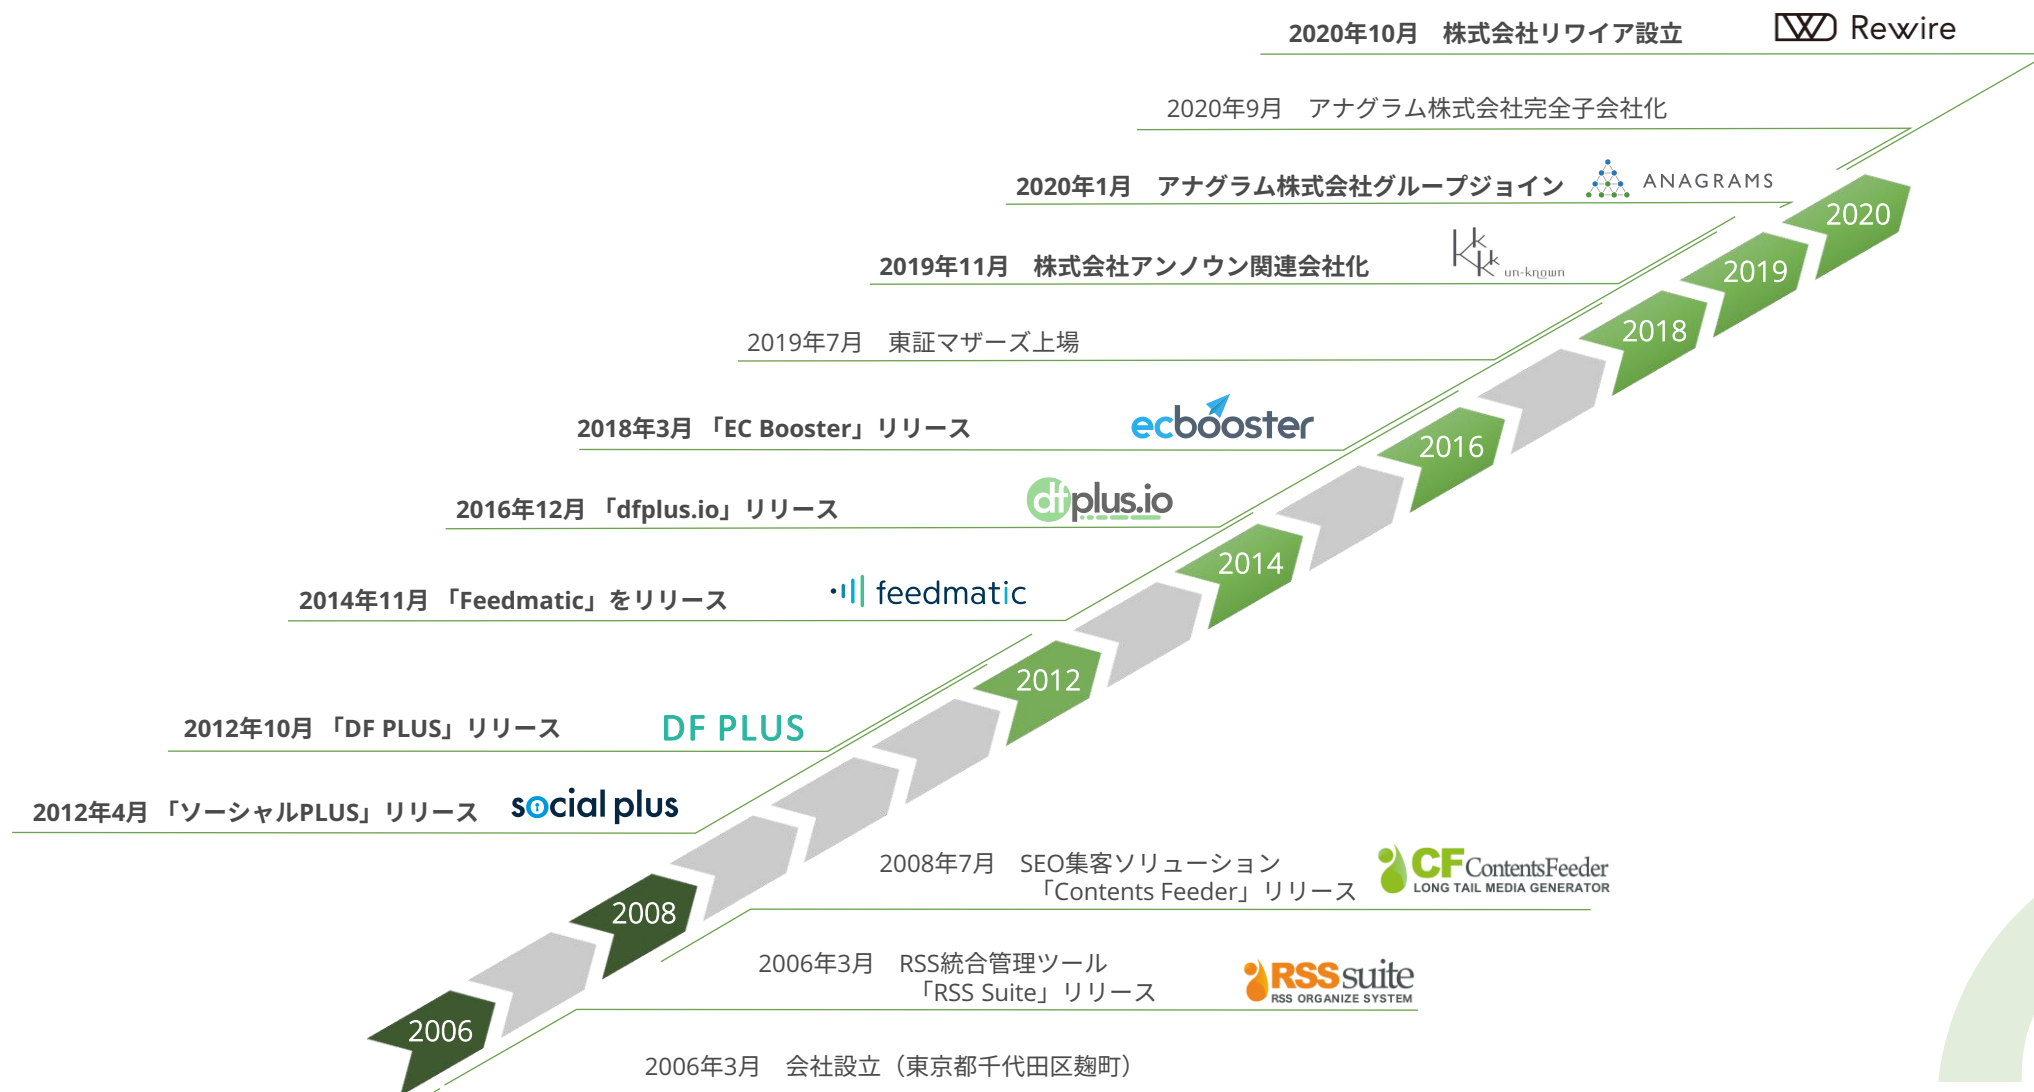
2020年10月　株式会社リワイア設立

Rewire

2020年9月　アナグラム株式会社完全子会社化

2020年1月　アナグラム株式会社グループジョイン

ANAGRAMS

2020

2019年11月　株式会社アンノウン関連会社化

un-known

2019

2019年7月　東証マザーズ上場

2018

2018年3月「EC Booster」リリース

ecbooster

2016

2016年12月「dfplus.io」リリース

dfplus.io

2014

2014年11月「Feedmatic」をリリース

feedmatic

2012

2012年10月「DF PLUS」リリース

DF PLUS

2012年4月「ソーシャルPLUS」リリース

social plus

2008年7月　SEO集客ソリューション
「Contents Feeder」リリース

CF ContentsFeeder
LONG TAIL MEDIA GENERATOR

2008

2006年3月　RSS統合管理ツール
「RSS Suite」リリース

RSS suite
RSS ORGANIZE SYSTEM

2006

2006年3月　会社設立（東京都千代田区麹町）